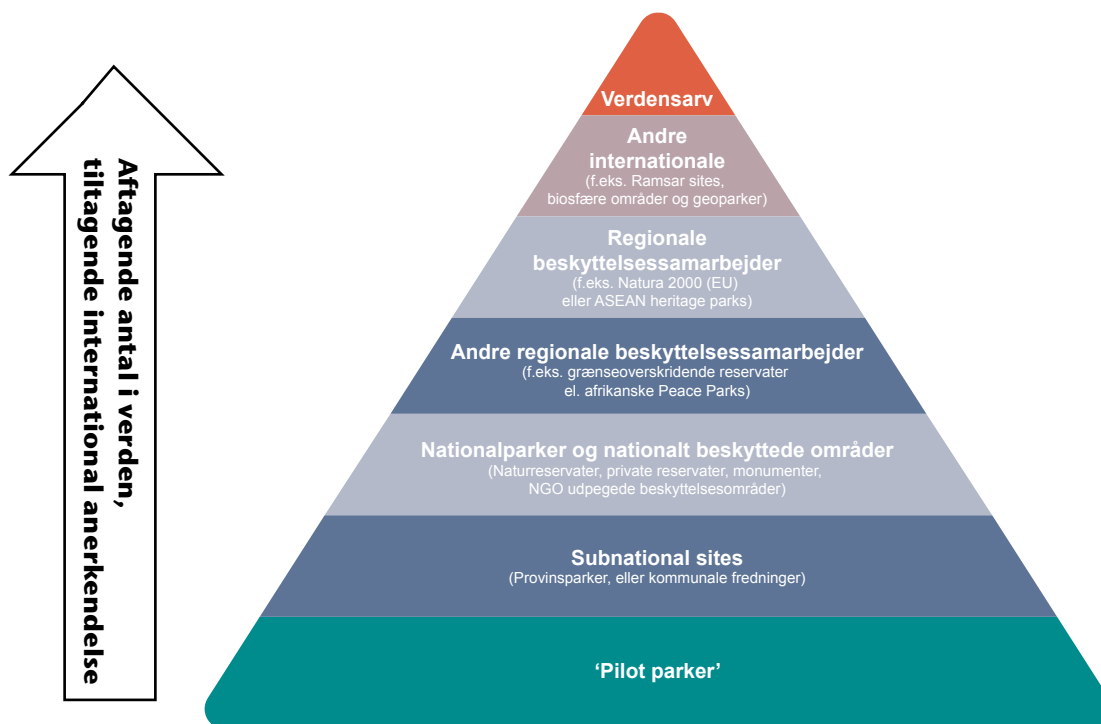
Aftagende antal i verden, tiltagende international anerkendelse

Verdensarv

Andre internationale
(f.eks. Ramsar sites, biosfære områder og geoparker)

Regionale beskyttelsessamarbejder
(f.eks. Natura 2000 (EU) eller ASEAN heritage parks)

Andre regionale beskyttelsessamarbejder
(f.eks. grænseoverskridende reservater el. afrikanske Peace Parks)

Nationalparker og nationalt beskyttede områder
(Naturreservater, private reservater, monumenter, NGO udpegede beskyttelsesområder)

Subnational sites
(Provinsparker, eller kommunale fredninger)

'Pilot parker'